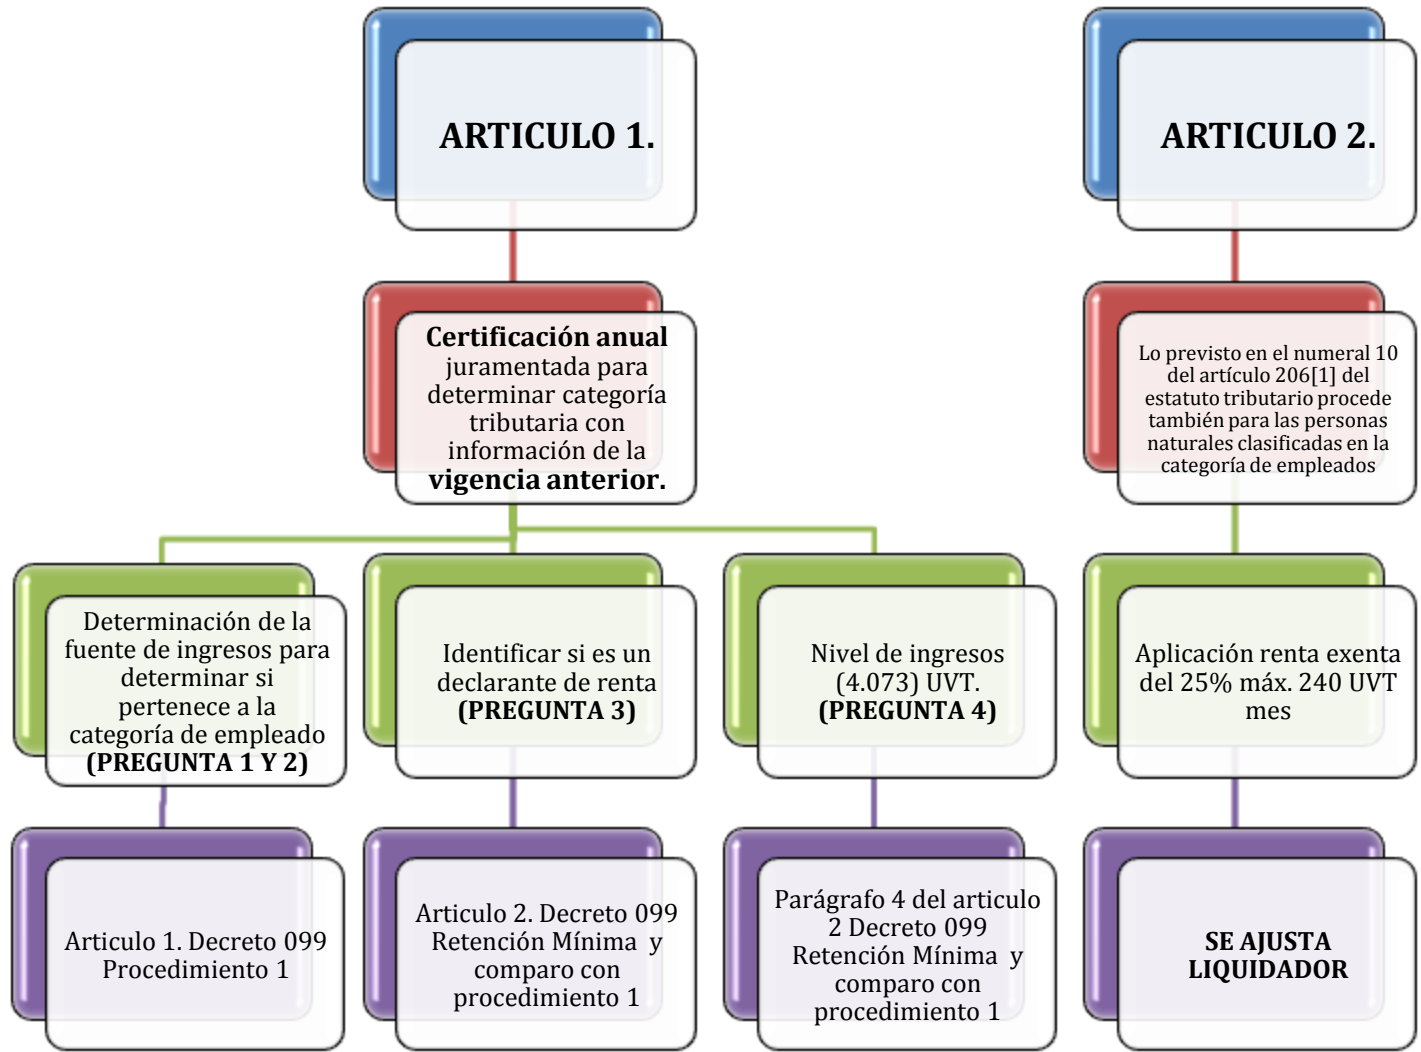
ARTICULO 1.

ARTICULO 2.

Certificación anual juramentada para determinar categoría tributaria con información de la vigencia anterior.

Lo previsto en el numeral 10 del artículo 206[1] del estatuto tributario procede también para las personas naturales clasificadas en la categoría de empleados

Determinación de la fuente de ingresos para determinar si pertenece a la categoría de empleado (PREGUNTA 1 Y 2)

Identificar si es un declarante de renta (PREGUNTA 3)

Nivel de ingresos (4.073) UVT. (PREGUNTA 4)

Aplicación renta exenta del 25% máx. 240 UVT mes

Articulo 1. Decreto 099 Procedimiento 1

Articulo 2. Decreto 099 Retención Mínima y comparo con procedimiento 1

Parágrafo 4 del articulo 2 Decreto 099 Retención Mínima y comparo con procedimiento 1

SE AJUSTA LIQUIDADOR